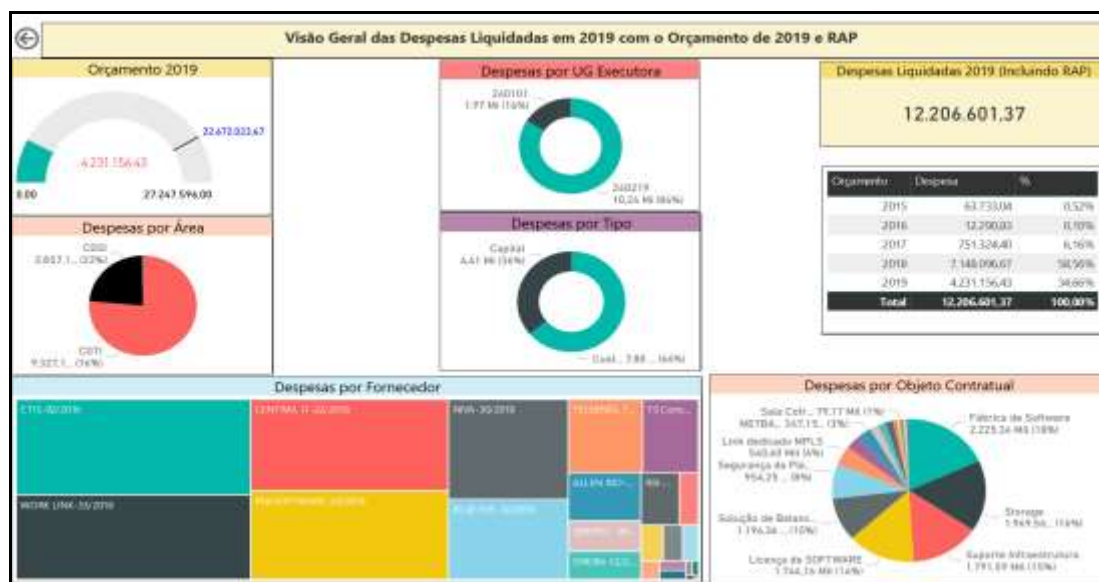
Visão Geral das Despesas Liquidadas em 2019 com o Orçamento de 2019 e RAP

Orçamento 2019

22.672.022,67

4.231.156,43

0,00

27.247.596,00

Despesas por UG Executora

240101
1,97 Mi (16%)

240219
10,24 Mi (84%)

Despesas Liquidadas 2019 (Incluindo RAP)

12.206.601,37

| Orçamento | Despesa | % |
|---|---|---|
| 2015 | 63.733,04 | 0,52% |
| 2016 | 12.290,03 | 0,10% |
| 2017 | 751.324,40 | 6,16% |
| 2018 | 7.148.096,67 | 58,56% |
| 2019 | 4.231.156,43 | 34,66% |
| Total | 12.206.601,37 | 100,00% |

Despesas por Área

CGSI
2.857,1... (22%)

CGTI
9.327,1... (76%)

Despesas por Tipo

Capital
4,41 Mi (36%)

Cust... 7,80 ... (64%)

Despesas por Fornecedor

CTIS-02/2016

CENTRAL IT-22/2016

NIVA-30/2019

TELEMIG...

TS Cons...

WORK LINK-35/2016

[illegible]

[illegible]

ALLEN RIO...

Despesas por Objeto Contratual

Sala Cofr... 79,77 Mil (1%)

METBA... 347,15... (3%)

Link dedicado MPLS
540,60 Mil (4%)

Segurança da Pla...
954,25 ... (8%)

Solução de Bancos...
1.196,34 ... (10%)

Licença de SOFTWARE
1.744,26 Mil (14%)

Fábrica de Software
2.225,34 Mil (18%)

Storage
1.949,56... (16%)

Suporte Infraestrutura
1.791,69 Mil (15%)